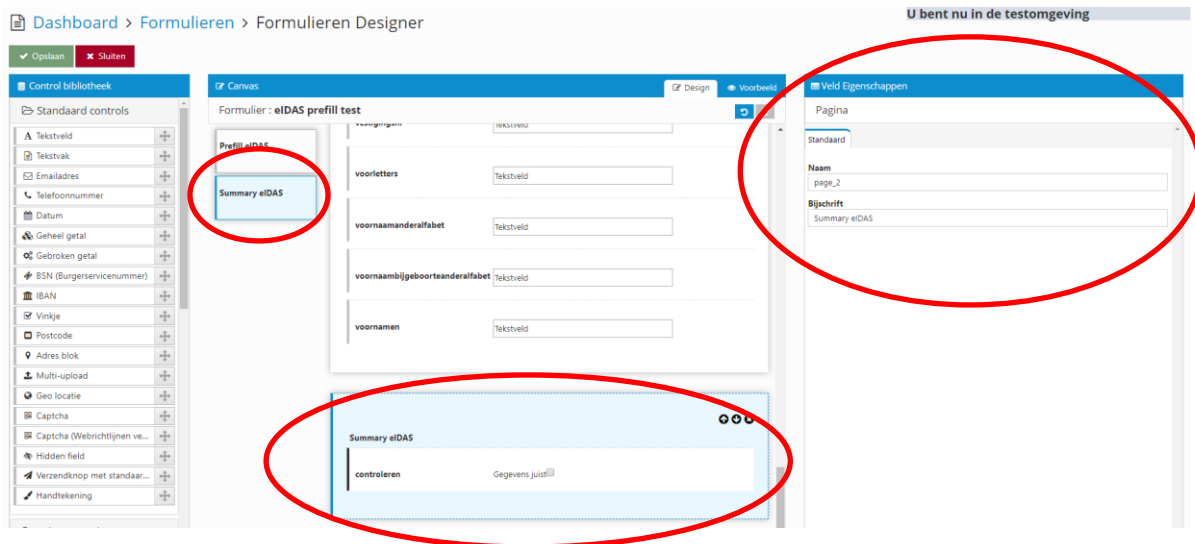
Dashboard > Formulieren > Formulieren Designer

U bent nu in de testomgeving

Opslaan
Sluiten

Control bibliotheek
Standaard controls
Tekstveld
Tekstvak
Emailadres
Telefoonnummer
Datum
Geheel getal
Gebroken getal
BSN (Burgerservicenummer)
IBAN
Vinkje
Postcode
Adres blok
Multi-upload
Geo locatie
Captcha
Captcha (Webrichtlijnen ve...
Hidden field
Verzendknop met standaar...
Handtekening

Canvas
Design
Voorbeeld
Formulier : eIDAS prefill test

Prefill eIDAS
Summary eIDAS

vestigingen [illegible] Tekstveld
voorletters Tekstveld
voornaamanderalfabet Tekstveld
voornaambijgeboorteanderalfabet Tekstveld
voornamen Tekstveld

Summary eIDAS
controleren Gegevens juist

Veld Eigenschappen
Pagina
Standaard
Naam
page_2
Bijschrift
Summary eIDAS